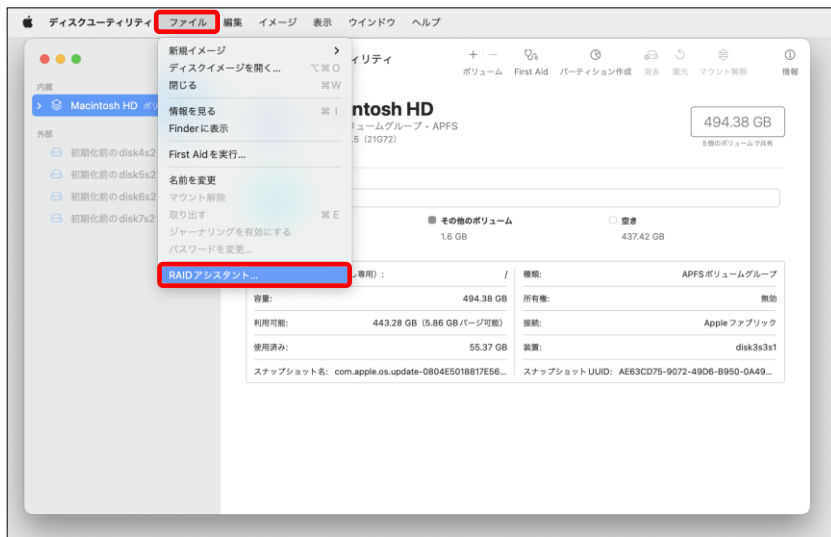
ディスクユーティリティ ファイル 編集 イメージ 表示 ウインドウ ヘルプ

内蔵
Macintosh HD ボリ
外部
初期化前のdisk4s2
初期化前のdisk5s2
初期化前のdisk6s2
初期化前のdisk7s2

新規イメージ >
ディスクイメージを開く... ⌥⌘O
閉じる ⌘W
情報を見る ⌘I
Finderに表示
First Aidを実行...
名前を変更
マウント解除
取り出す ⌘E
ジャーナリングを有効にする
パスワードを変更...
RAIDアシスタント...

ィリティ
ボリューム First Aid パーティション作成 消去 復元 マウント解除 情報

ntosh HD
ュームグループ・APFS
.5 (21G72)

494.38 GB
5個のボリュームで共有

その他のボリューム
1.6 GB
空き
437.42 GB

| レ専用): | / | 種類: | APFSボリュームグループ |
|---|---|---|---|
| 容量: | 494.38 GB | 所有権: | 無効 |
| 利用可能: | 443.28 GB (5.86 GBパージ可能) | 接続: | Appleファブリック |
| 使用済み: | 55.37 GB | 装置: | disk3s3s1 |
| スナップショット名: | com.apple.os.update-0804E5018817E56... | スナップショットUUID: | AE63CD75-9072-49D6-B950-0A49... |